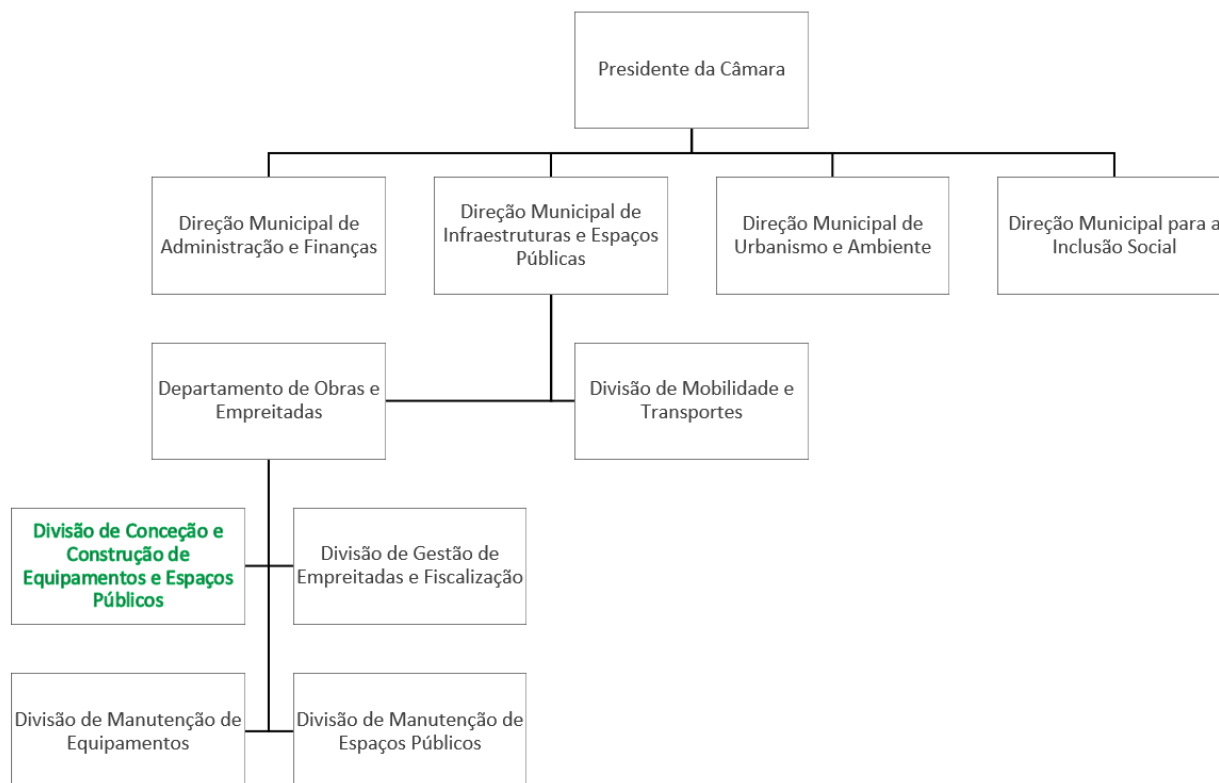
Presidente da Câmara

Direção Municipal de Administração e Finanças

Direção Municipal de Infraestruturas e Espaços Públicas

Direção Municipal de Urbanismo e Ambiente

Direção Municipal para a Inclusão Social

Departamento de Obras e Empreitadas

Divisão de Mobilidade e Transportes

Divisão de Conceção e Construção de Equipamentos e Espaços Públicos

Divisão de Gestão de Empreitadas e Fiscalização

Divisão de Manutenção de Equipamentos

Divisão de Manutenção de Espaços Públicos